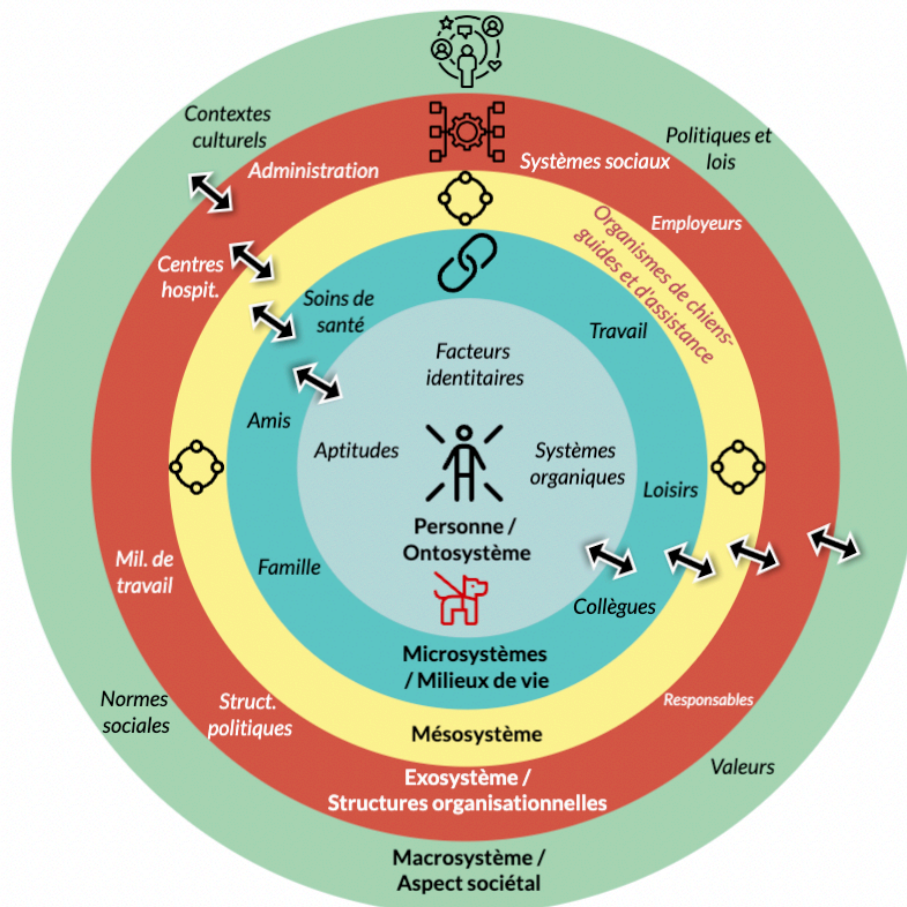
Contextes culturels

Politiques et lois

Administration

Systèmes sociaux

Employeurs

Organismes de chiens-guides et d'assistance

Centres hospit.

Soins de santé

Travail

Facteurs identitaires

Amis

Aptitudes

Systèmes organiques

Loisirs

Personne / Ontosystème

Famille

Mil. de travail

Collègues

Microsystèmes / Milieux de vie

Normes sociales

Struct. politiques

Responsables

Mésosystème

Valeurs

Exosystème / Structures organisationnelles

Macrosystème / Aspect sociétal